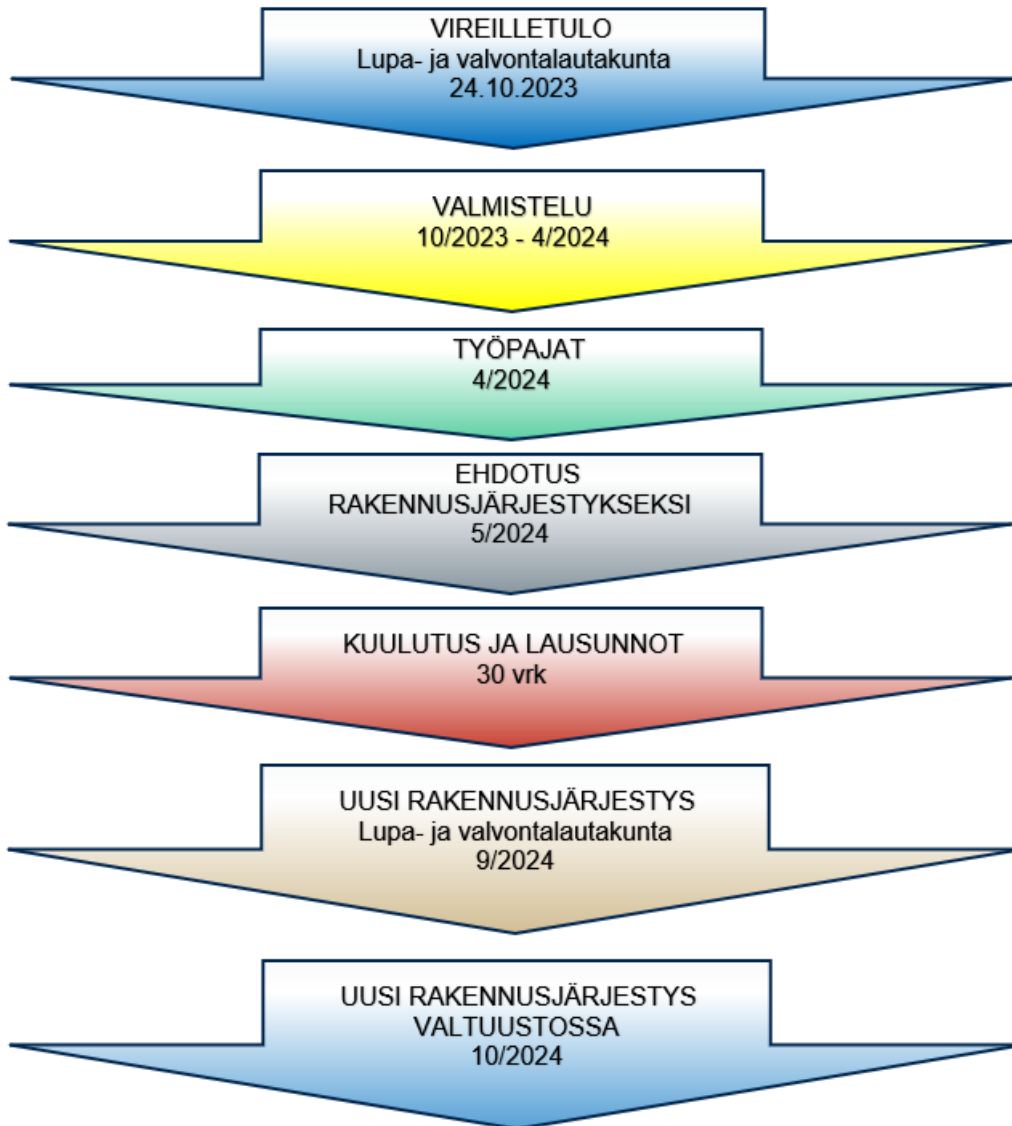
VIREILLETULO
Lupa- ja valvontalautakunta
24.10.2023

VALMISTELU
10/2023 - 4/2024

TYÖPAJAT
4/2024

EHDOTUS
RAKENNUSJÄRJESTYKSEKSI
5/2024

KUULUTUS JA LAUSUNNOT
30 vrk

UUSI RAKENNUSJÄRJESTYS
Lupa- ja valvontalautakunta
9/2024

UUSI RAKENNUSJÄRJESTYS
VALTUUSTOSSA
10/2024